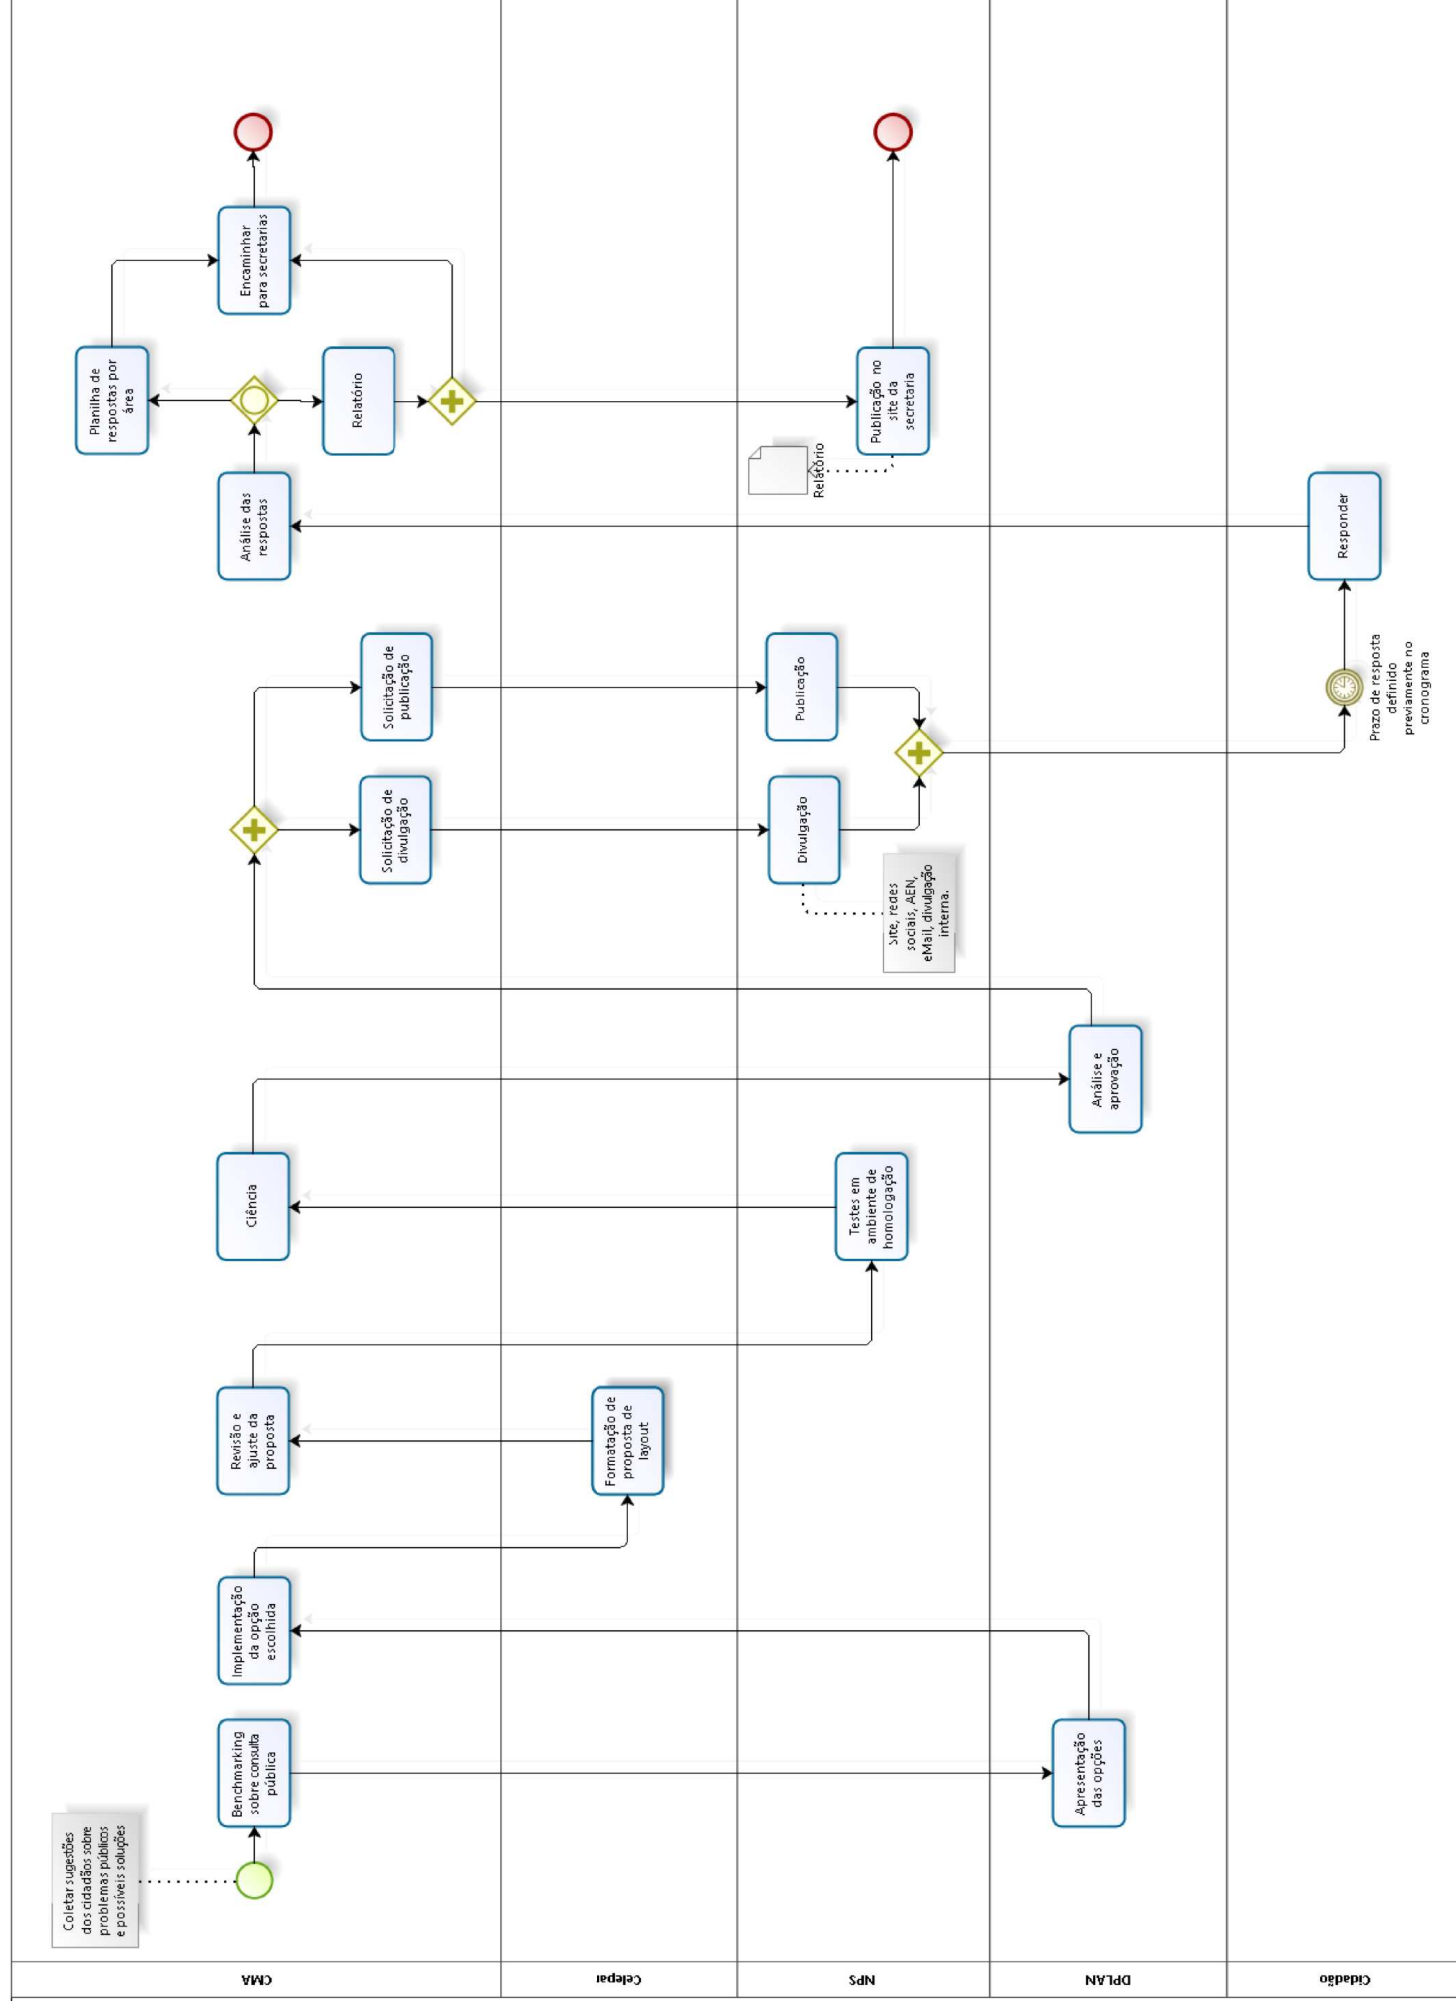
CMA

Celepar

NPS

DPLAN

Cidadão

Coletar sugestões dos cidadãos sobre problemas públicos e possíveis soluções

Benchmarking sobre consulta pública

Apresentação das opções

Implementação da opção escolhida

Formatação de proposta de layout

Revisão e ajuste da proposta

Testes em ambiente de homologação

Ciência

Análise e aprovação

Solicitação de divulgação

Solicitação de publicação

Divulgação

Site, redes sociais, AEN, eMail, divulgação interna.

Publicação

Prazo de resposta definido previamente no cronograma

Responder

Análise das respostas

Planilha de respostas por área

Relatório

Encaminhar para secretarias

Publicação no site da secretaria

Relatório